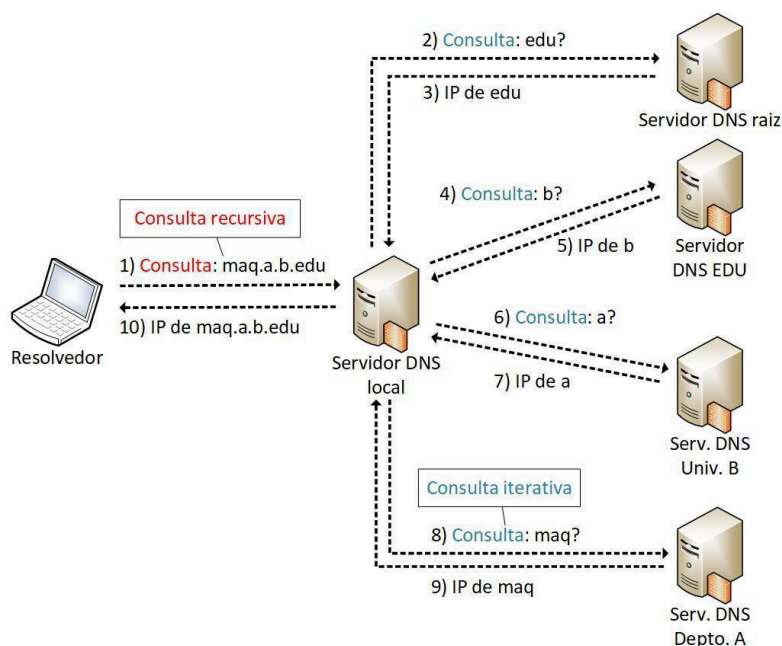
2) Consulta: edu?

3) IP de edu

Servidor DNS raiz

Consulta recursiva

4) Consulta: b?

5) IP de b

Servidor DNS EDU

1) Consulta: maq.a.b.edu

10) IP de maq.a.b.edu

Resolvedor

Servidor DNS local

6) Consulta: a?

7) IP de a

Serv. DNS Univ. B

Consulta iterativa

8) Consulta: maq?

9) IP de maq

Serv. DNS Depto. A